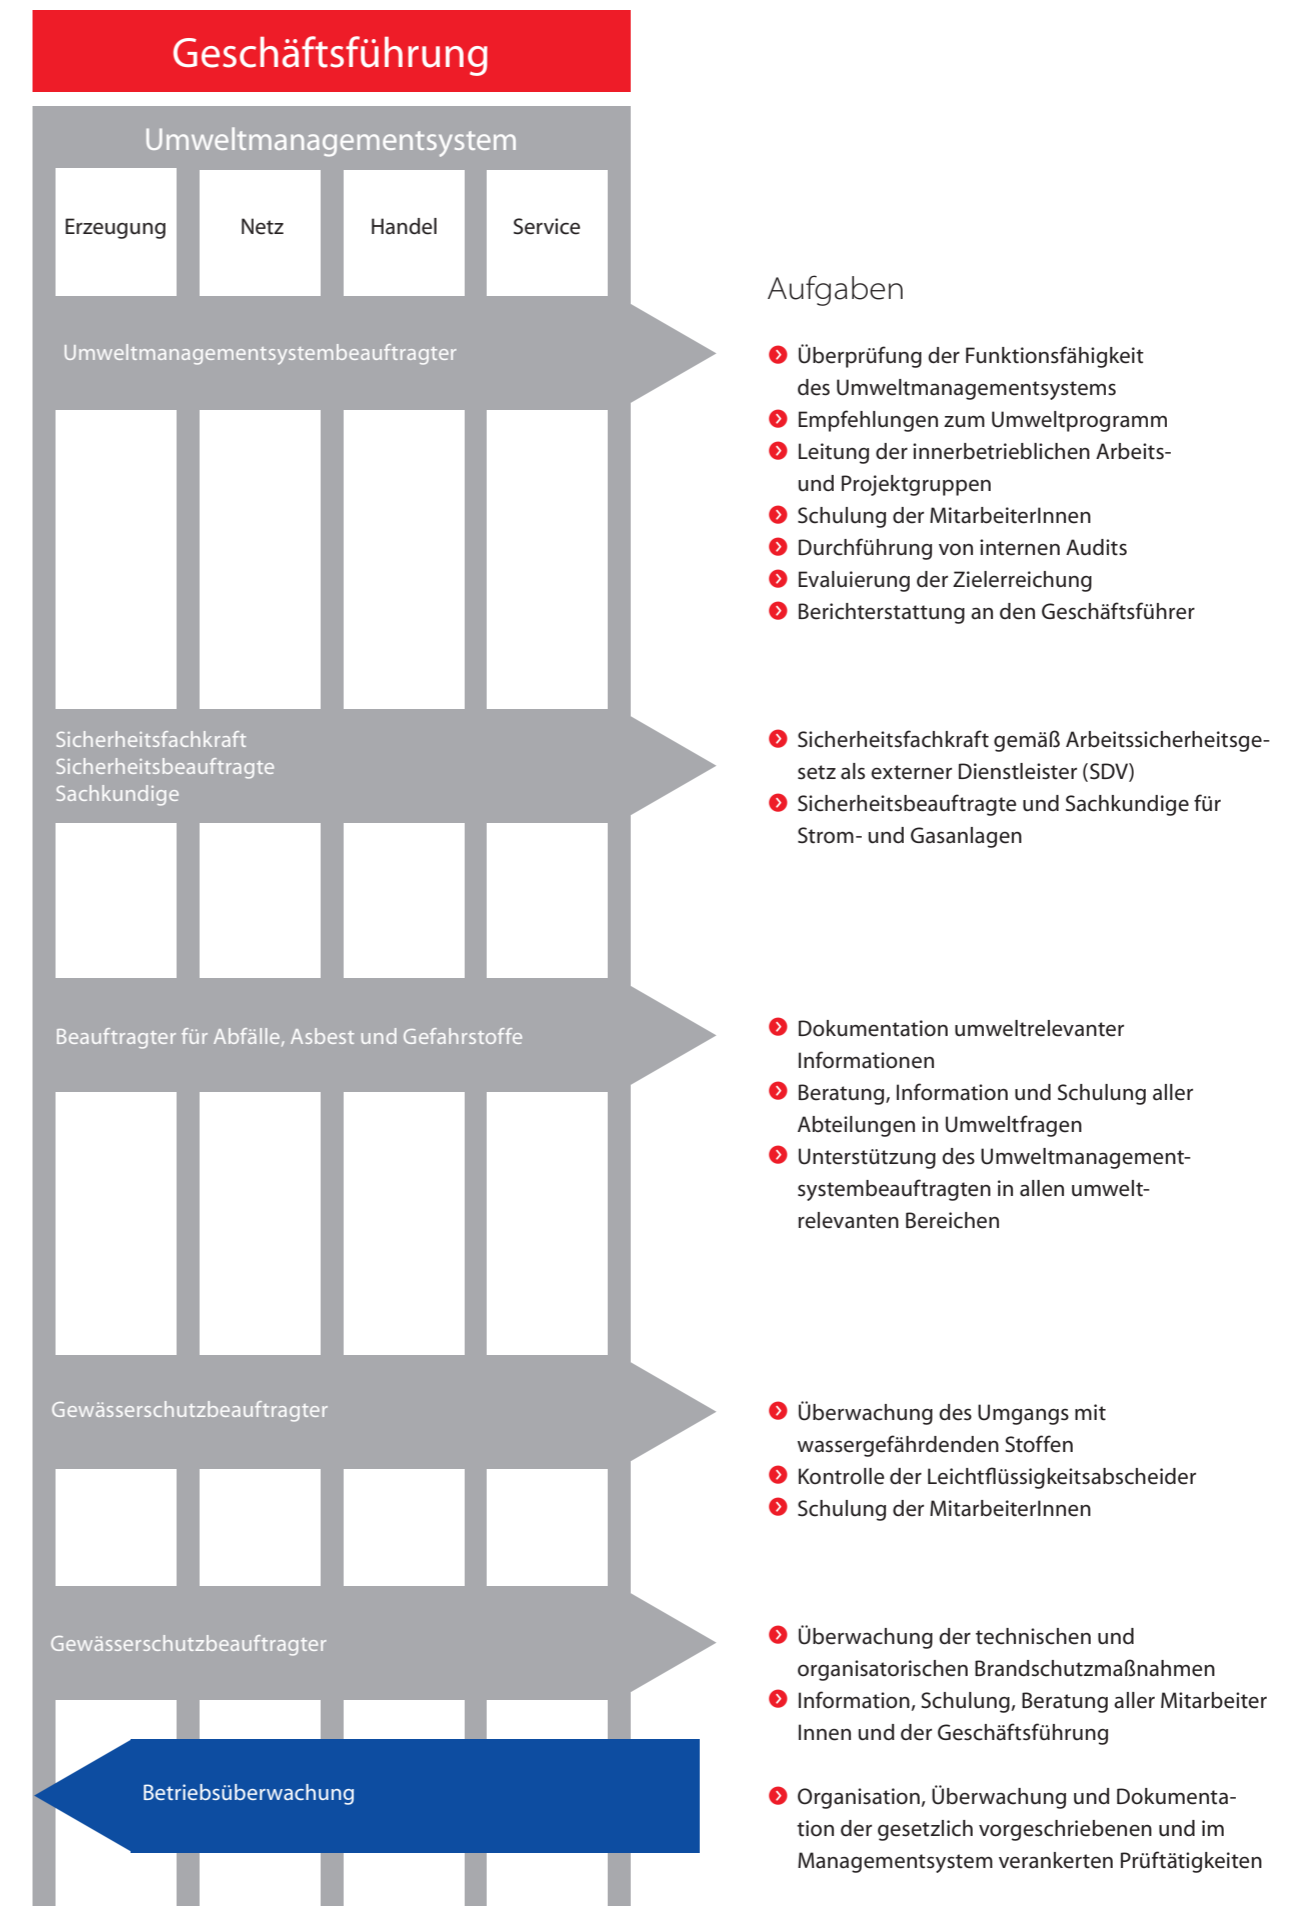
Geschäftsführung

Umweltmanagementsystem

Erzeugung

Netz

Handel

Service

Umweltmanagementsystembeauftragter

Aufgaben

Überprüfung der Funktionsfähigkeit des Umweltmanagementsystems
Empfehlungen zum Umweltprogramm
Leitung der innerbetrieblichen Arbeits- und Projektgruppen
Schulung der MitarbeiterInnen
Durchführung von internen Audits
Evaluierung der Zielerreichung
Berichterstattung an den Geschäftsführer

Sicherheitsfachkraft
Sicherheitsbeauftragte
Sachkundige

Sicherheitsfachkraft gemäß Arbeitssicherheitsgesetz als externer Dienstleister (SDV)
Sicherheitsbeauftragte und Sachkundige für Strom- und Gasanlagen

Beauftragter für Abfälle, Asbest und Gefahrstoffe

Dokumentation umweltrelevanter Informationen
Beratung, Information und Schulung aller Abteilungen in Umweltfragen
Unterstützung des Umweltmanagementsystembeauftragten in allen umweltrelevanten Bereichen

Gewässerschutzbeauftragter

Überwachung des Umgangs mit wassergefährdenden Stoffen
Kontrolle der Leichtflüssigkeitsabscheider
Schulung der MitarbeiterInnen

Gewässerschutzbeauftragter

Überwachung der technischen und organisatorischen Brandschutzmaßnahmen
Information, Schulung, Beratung aller Mitarbeiter Innen und der Geschäftsführung

Betriebsüberwachung

Organisation, Überwachung und Dokumentation der gesetzlich vorgeschriebenen und im Managementsystem verankerten Prüftätigkeiten